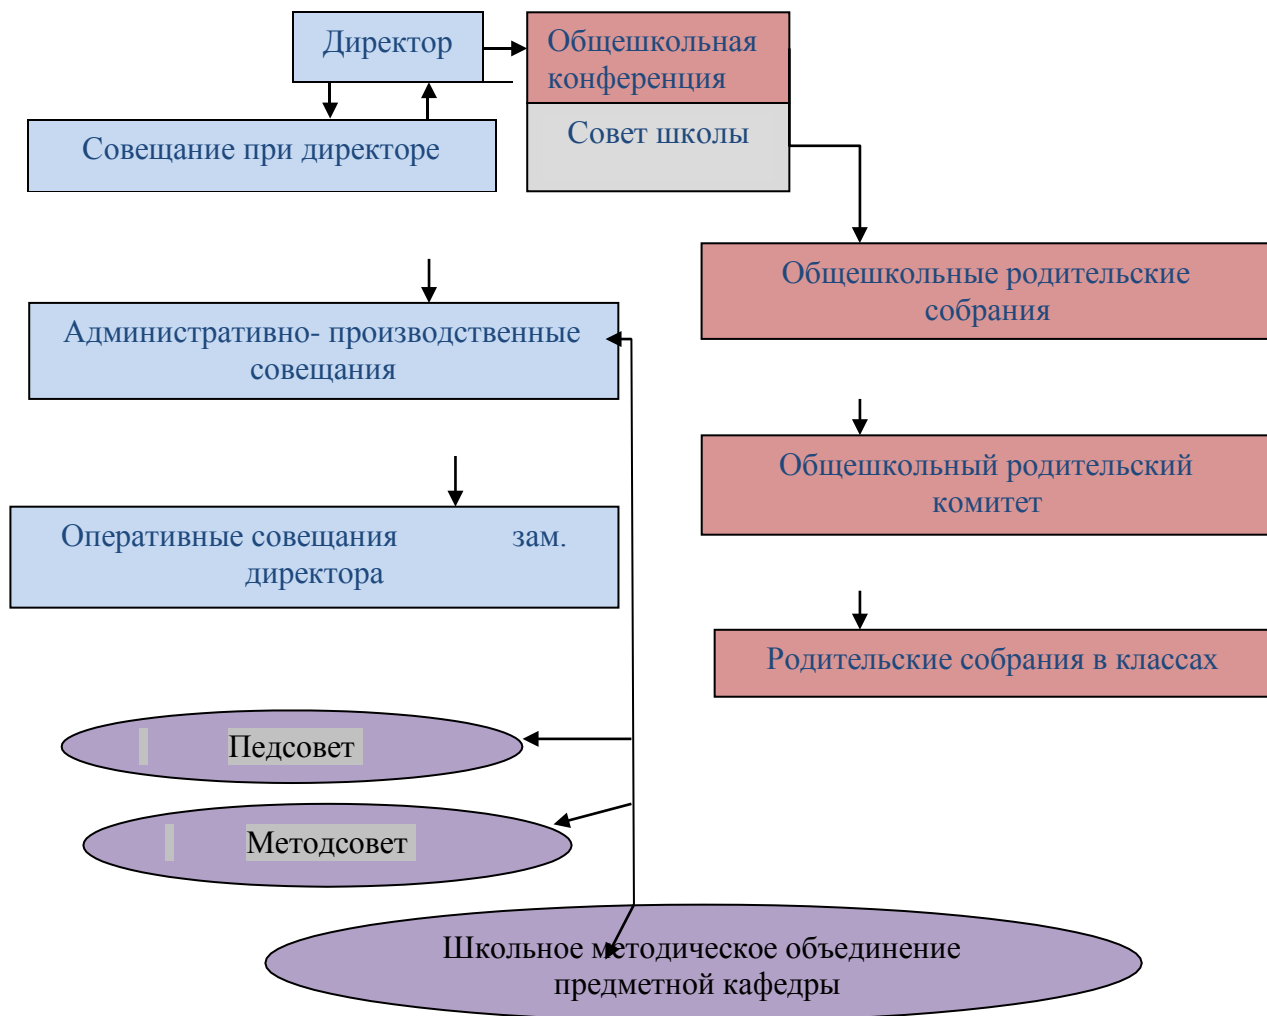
Директор

Общешкольная конференция

Совет школы

Совещание при директоре

Общешкольные родительские собрания

Административно- производственные совещания

Общешкольный родительский комитет

Оперативные совещания зам. директора

Родительские собрания в классах

Педсовет

Методсовет

Школьное методическое объединение предметной кафедры